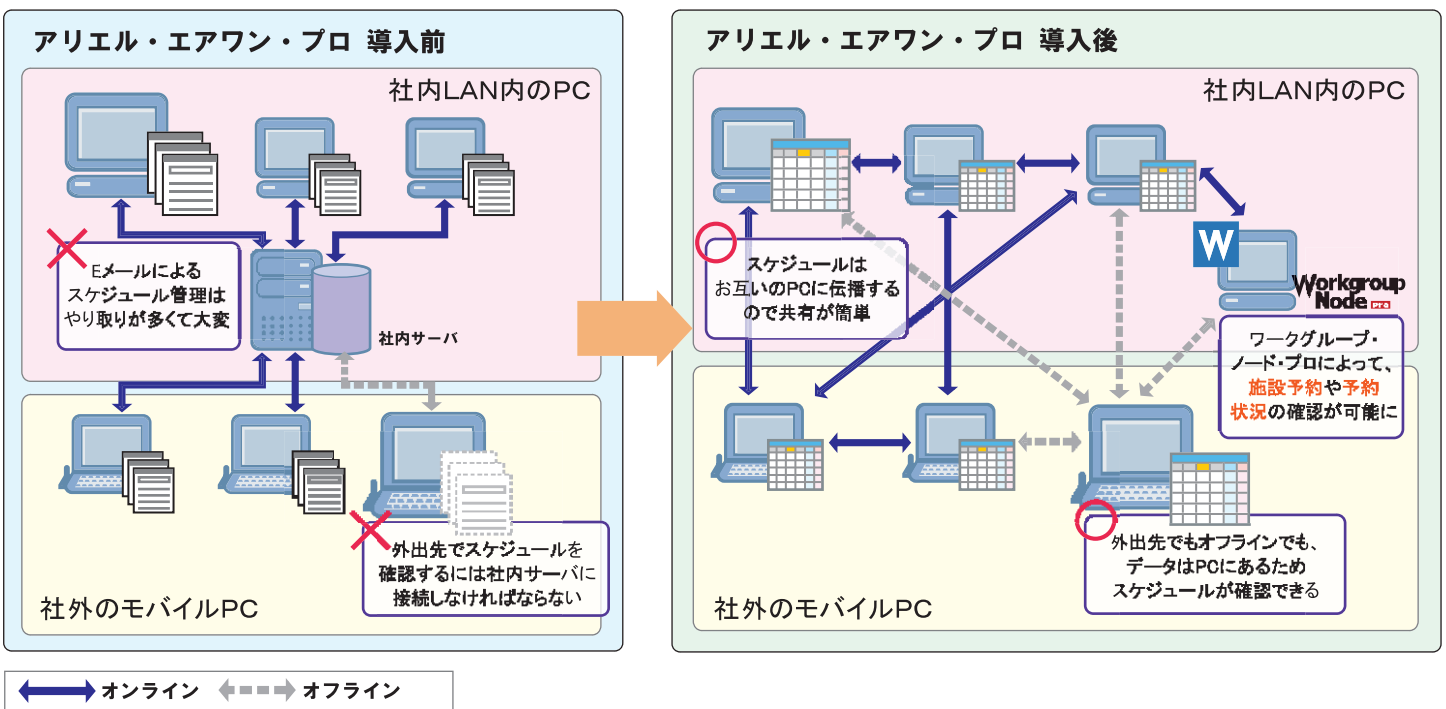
アリエル・エアワン・プロ 導入前

社内LAN内のPC

Eメールによる
スケジュール管理は
やり取りが多くて大変

社内サーバ

外出先でスケジュールを
確認するには社内サーバに
接続しなければならない

社外のモバイルPC

アリエル・エアワン・プロ 導入後

社内LAN内のPC

スケジュールは
お互いのPCに伝播する
ので共有が簡単

W

Workgroup Node Pro

ワークグループ・
ノード・プロによって、
施設予約や予約
状況の確認が可能に

外出先でもオフラインでも、
データはPCにあるため
スケジュールが確認できる

社外のモバイルPC

オンライン オフライン